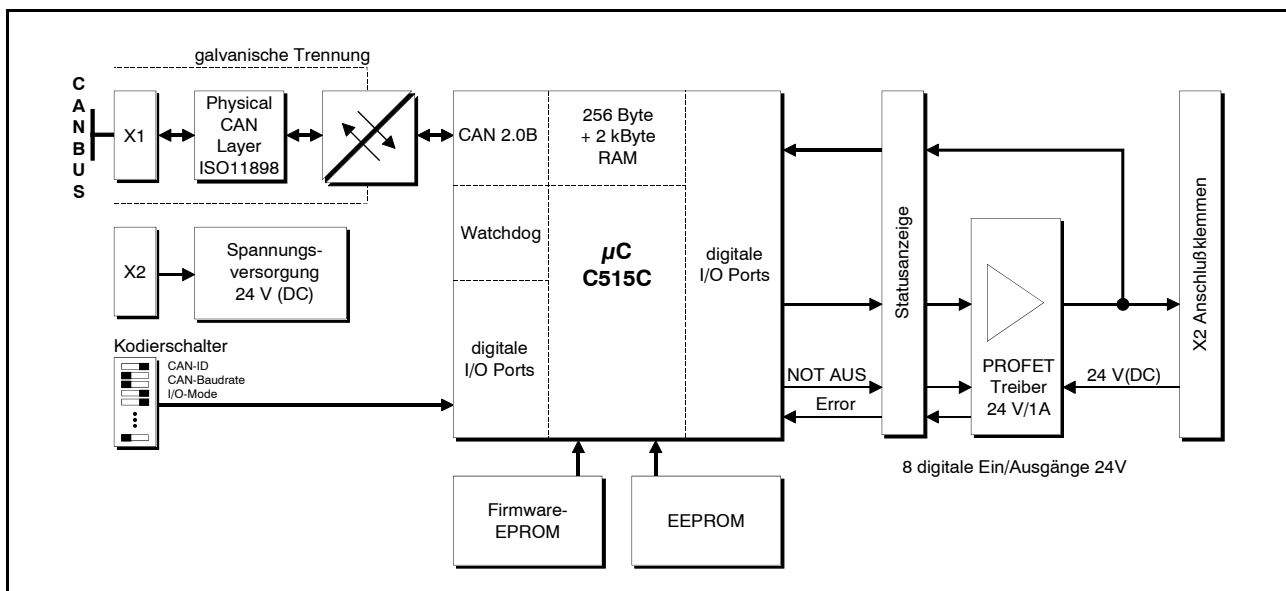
galvanische Trennung

CANBUS

X1

Physical CAN Layer ISO11898

CAN 2.0B

256 Byte + 2 kByte RAM

Watchdog

$\mu$C C515C

digitale I/O Ports

digitale I/O Ports

X2

Spannungsversorgung 24 V (DC)

Kodierschalter

CAN-ID
CAN-Baudrate
I/O-Mode

Statusanzeige

PROFET Treiber 24 V/1A

X2 Anschlußklemmen

NOT AUS

Error

24 V(DC)

8 digitale Ein/Ausgänge 24V

Firmware-EPROM

EEPROM